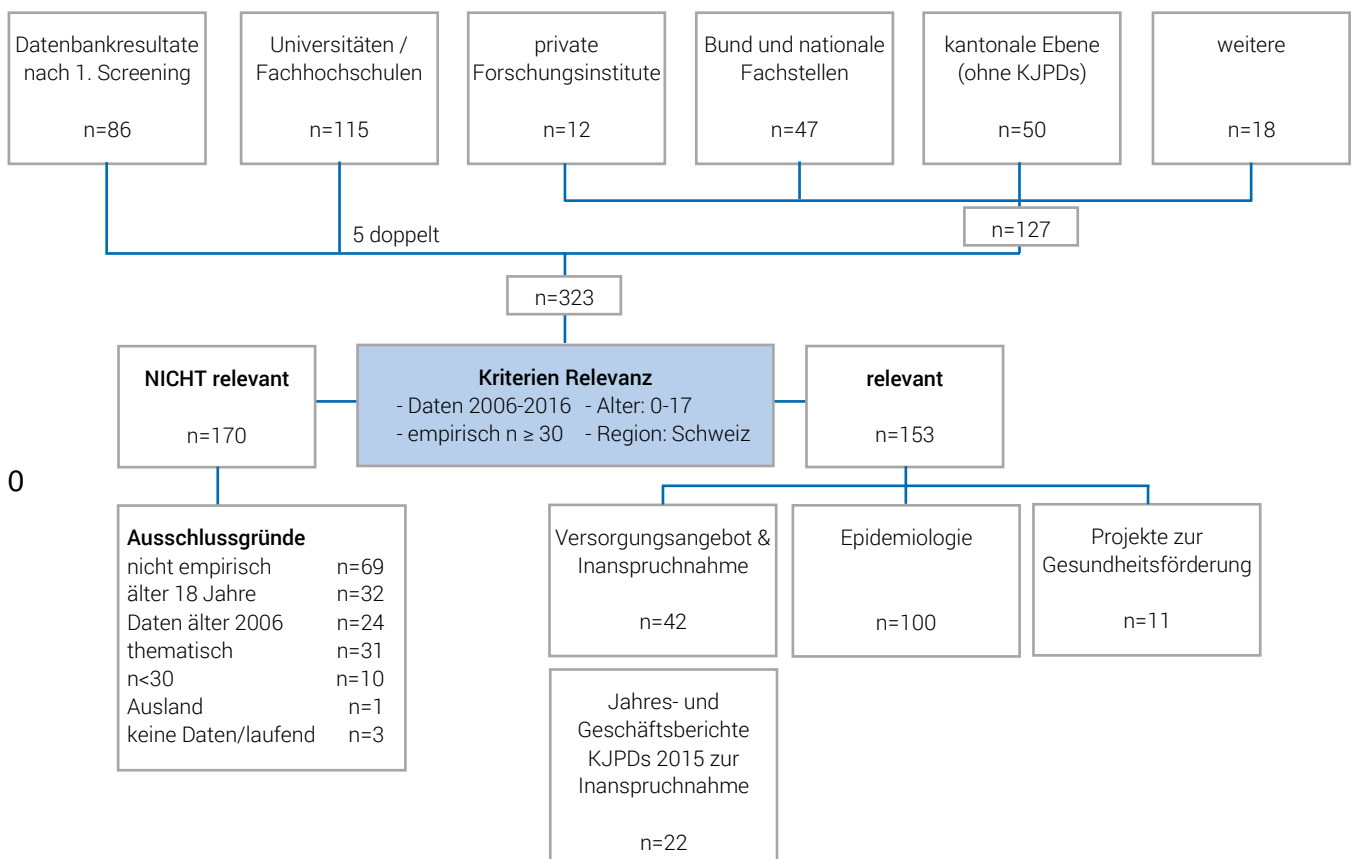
Datenbankresultate nach 1. Screening

n=86

Universitäten / Fachhochschulen

n=115

private Forschungsinstitute

n=12

Bund und nationale Fachstellen

n=47

kantonale Ebene (ohne KJPDs)

n=50

weitere

n=18

n=127

5 doppelt

n=323

NICHT relevant

n=170

**Kriterien Relevanz**
- Daten 2006-2016 - Alter: 0-17
- empirisch n ≥ 30 - Region: Schweiz

relevant

n=153

0

**Ausschlussgründe**

| | |
|---|---|
| nicht empirisch | n=69 |
| älter 18 Jahre | n=32 |
| Daten älter 2006 | n=24 |
| thematisch | n=31 |
| n<30 | n=10 |
| Ausland | n=1 |
| keine Daten/laufend | n=3 |

Versorgungsangebot & Inanspruchnahme

n=42

Epidemiologie

n=100

Projekte zur Gesundheitsförderung

n=11

Jahres- und Geschäftsberichte KJPDs 2015 zur Inanspruchnahme

n=22